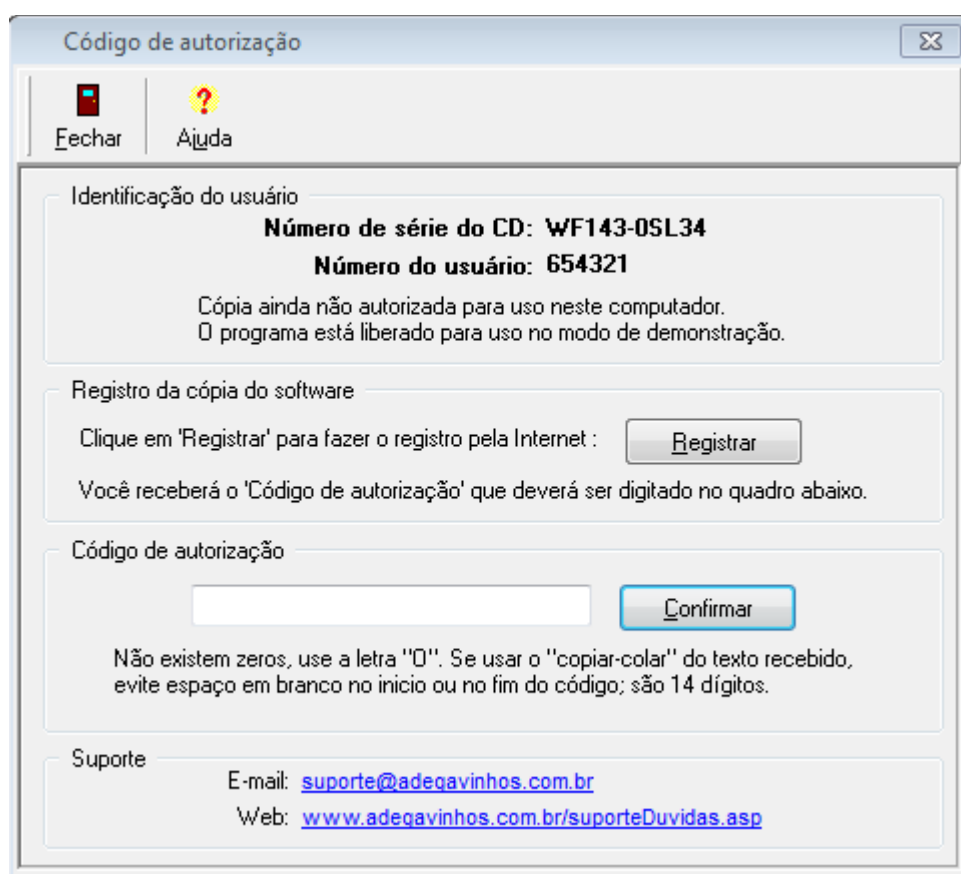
Código de autorização

Fechar

Ajuda

Identificação do usuário

Número de série do CD: WF143-0SL34

Número do usuário: 654321

Cópia ainda não autorizada para uso neste computador.
O programa está liberado para uso no modo de demonstração.

Registro da cópia do software

Clique em 'Registrar' para fazer o registro pela Internet :

Registrar

Você receberá o 'Código de autorização' que deverá ser digitado no quadro abaixo.

Código de autorização

Confirmar

Não existem zeros, use a letra "O". Se usar o "copiar-colar" do texto recebido, evite espaço em branco no inicio ou no fim do código; são 14 dígitos.

Suporte

E-mail: suporte@adegavinhos.com.br

Web: www.adegavinhos.com.br/suporteDuvidas.asp